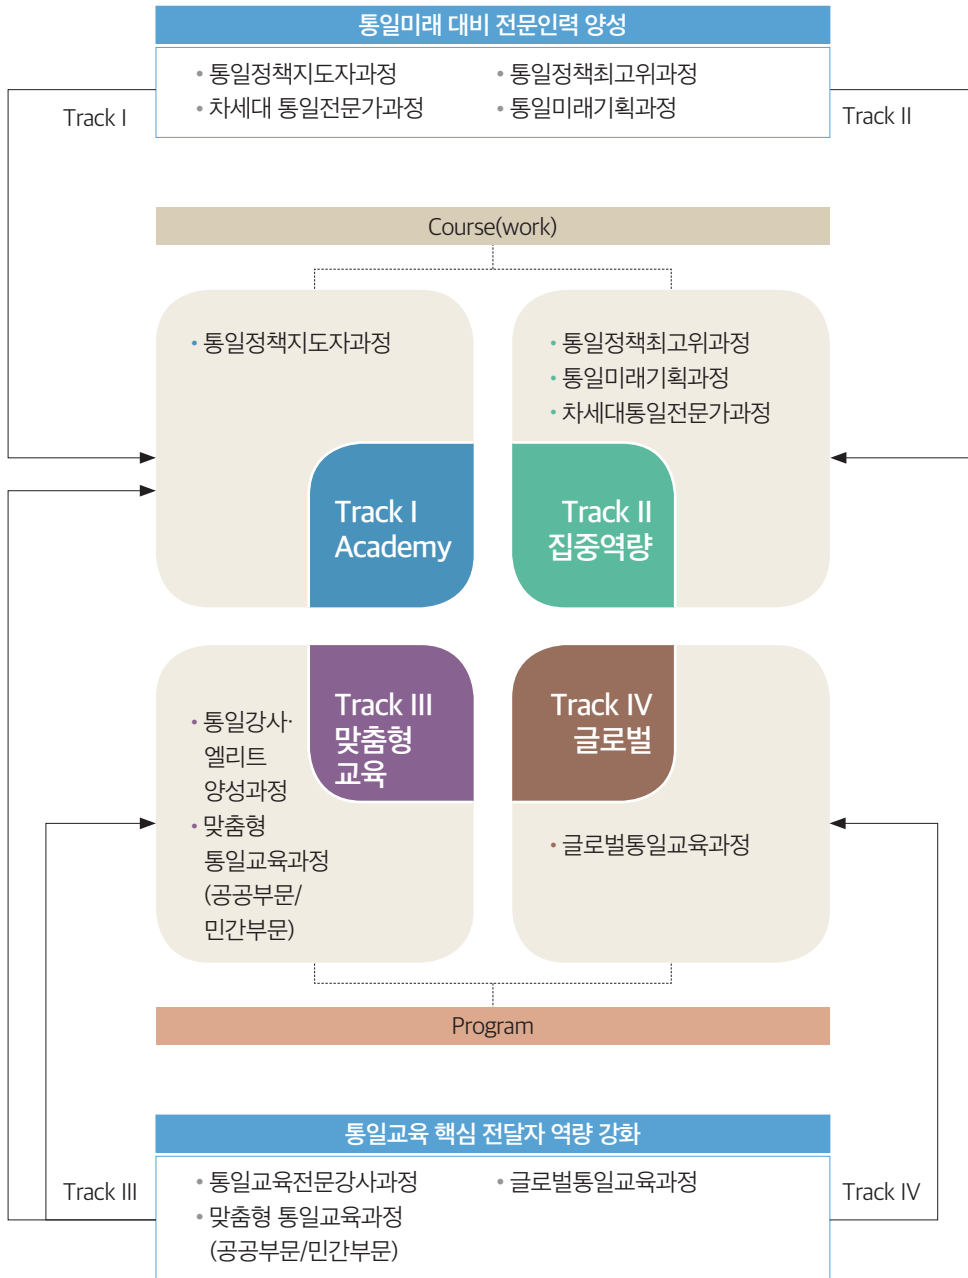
통일미래 대비 전문인력 양성

• 통일정책지도자과정
• 차세대 통일전문가과정

• 통일정책최고위과정
• 통일미래기획과정

Track I

Track II

Course(work)

• 통일정책지도자과정

Track I
Academy

• 통일정책최고위과정
• 통일미래기획과정
• 차세대통일전문가과정

Track II
집중역량

• 통일강사·엘리트 양성과정
• 맞춤형 통일교육과정 (공공부문/민간부문)

Track III
맞춤형
교육

Track IV
글로벌

• 글로벌통일교육과정

Program

통일교육 핵심 전달자 역량 강화

• 통일교육전문강사과정
• 맞춤형 통일교육과정 (공공부문/민간부문)

• 글로벌통일교육과정

Track III

Track IV